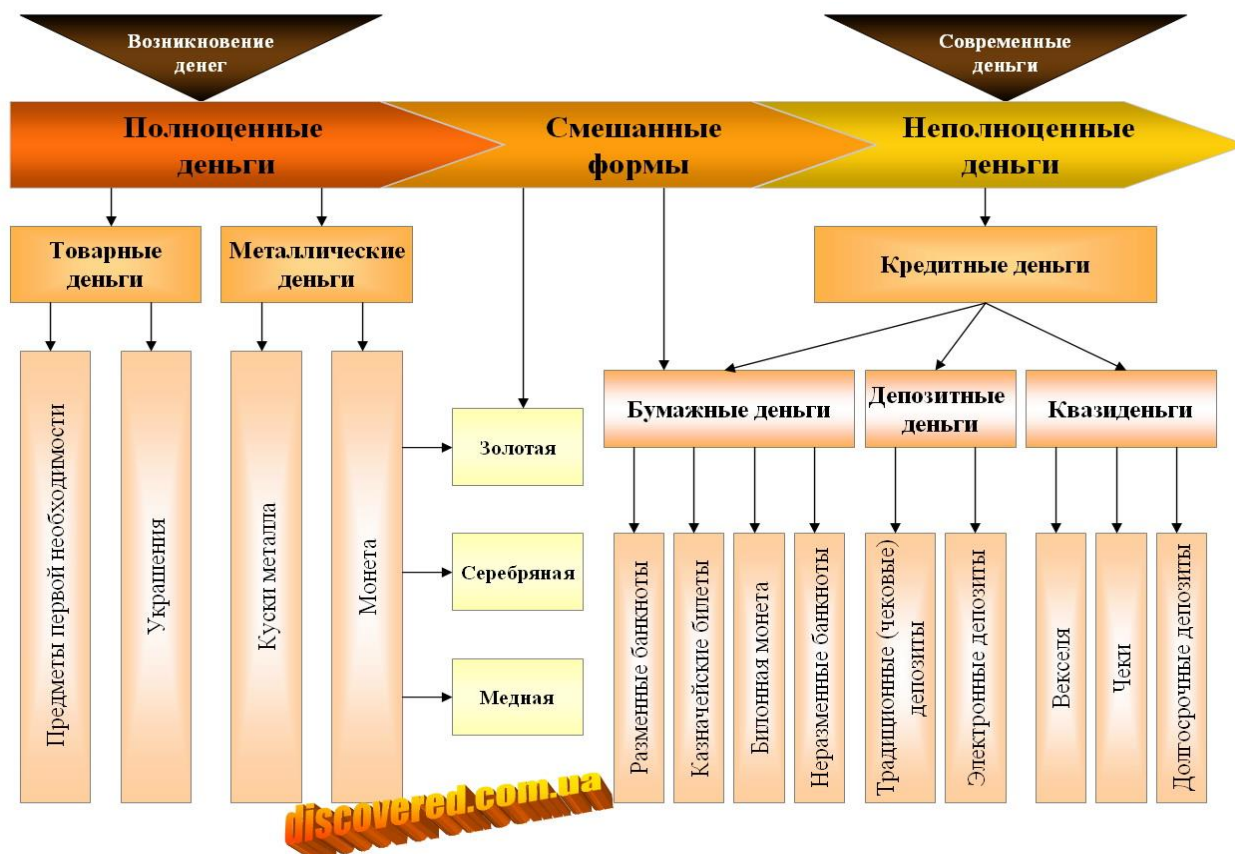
Возникновение денег

Современные деньги

Полноценные деньги

Смешанные формы

Неполноценные деньги

Товарные деньги

Металлические деньги

Кредитные деньги

Предметы первой необходимости

Украшения

Куски металла

Монета

Золотая

Серебряная

Медная

Бумажные деньги

Депозитные деньги

Квазиденьги

Разменные банкноты

Казначейские билеты

Билонная монета

Неразменные банкноты

Традиционные (чековые) депозиты

Электронные депозиты

Векселя

Чеки

Долгосрочные депозиты

discovered.com.ua